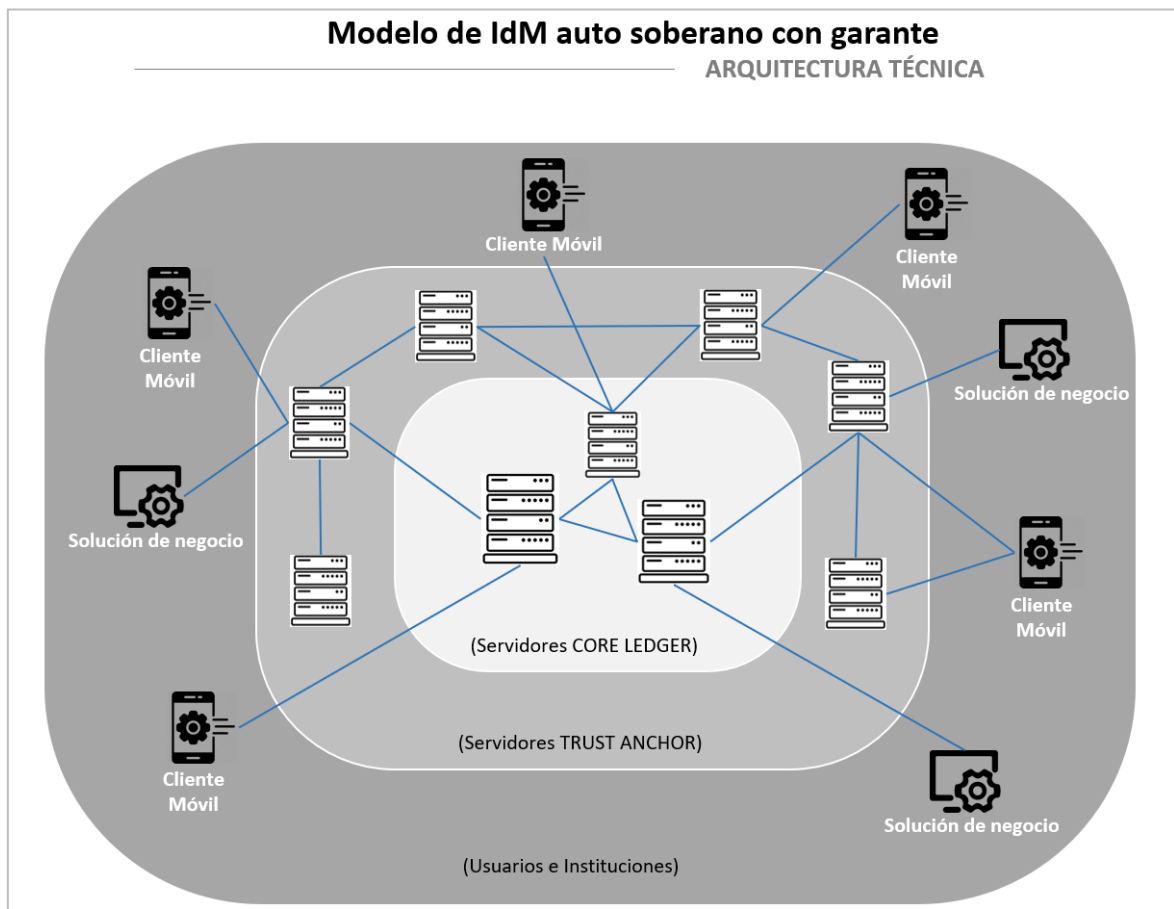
Modelo de IdM auto soberano con garante

ARQUITECTURA TÉCNICA

Cliente Móvil

Cliente Móvil

Cliente Móvil

Solución de negocio

Solución de negocio

Cliente Móvil

(Servidores CORE LEDGER)

Cliente Móvil

(Servidores TRUST ANCHOR)

Solución de negocio

(Usuarios e Instituciones)